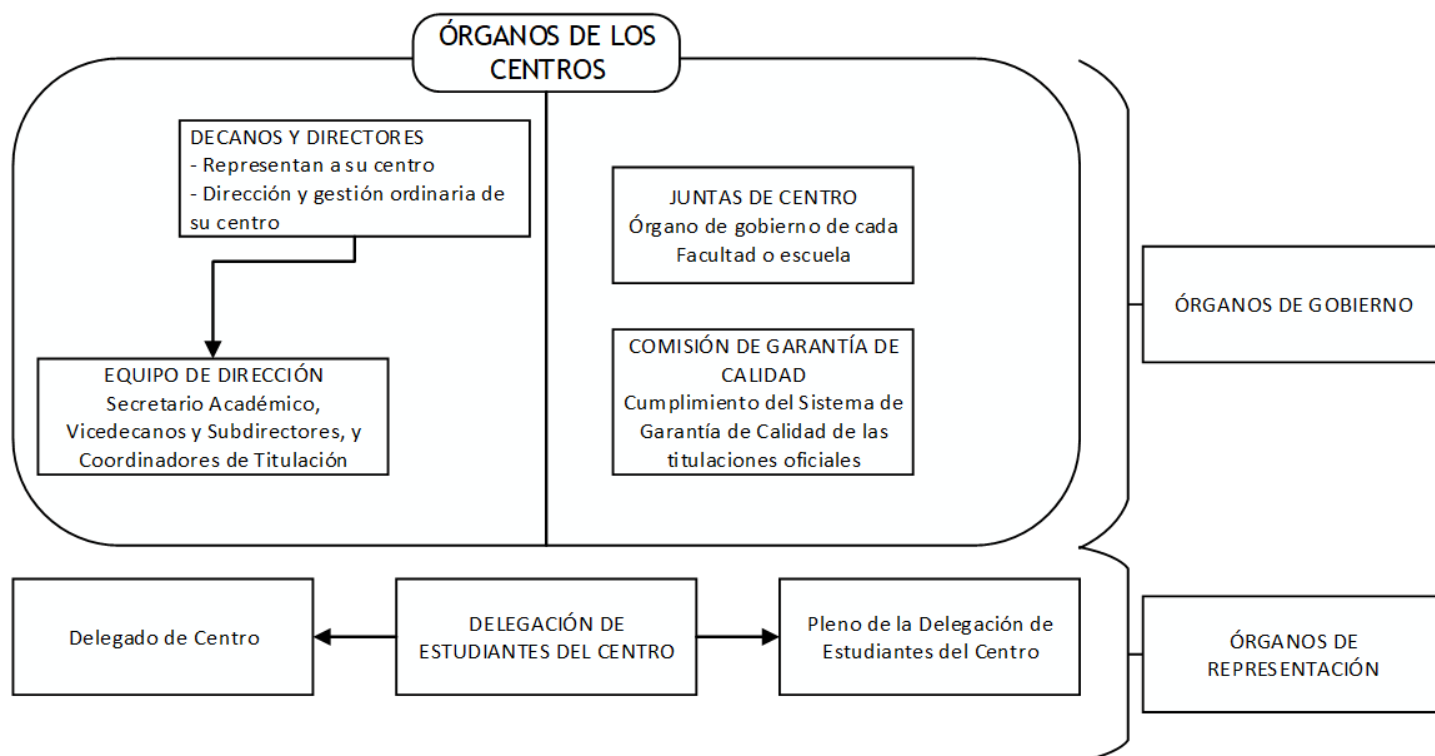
ÓRGANOS DE LOS CENTROS

DECANOS Y DIRECTORES
- Representan a su centro
- Dirección y gestión ordinaria de su centro

EQUIPO DE DIRECCIÓN
Secretario Académico, Vicedecanos y Subdirectores, y Coordinadores de Titulación

JUNTAS DE CENTRO
Órgano de gobierno de cada Facultad o escuela

COMISIÓN DE GARANTÍA DE CALIDAD
Cumplimiento del Sistema de Garantía de Calidad de las titulaciones oficiales

ÓRGANOS DE GOBIERNO

Delegado de Centro

DELEGACIÓN DE ESTUDIANTES DEL CENTRO

Pleno de la Delegación de Estudiantes del Centro

ÓRGANOS DE REPRESENTACIÓN